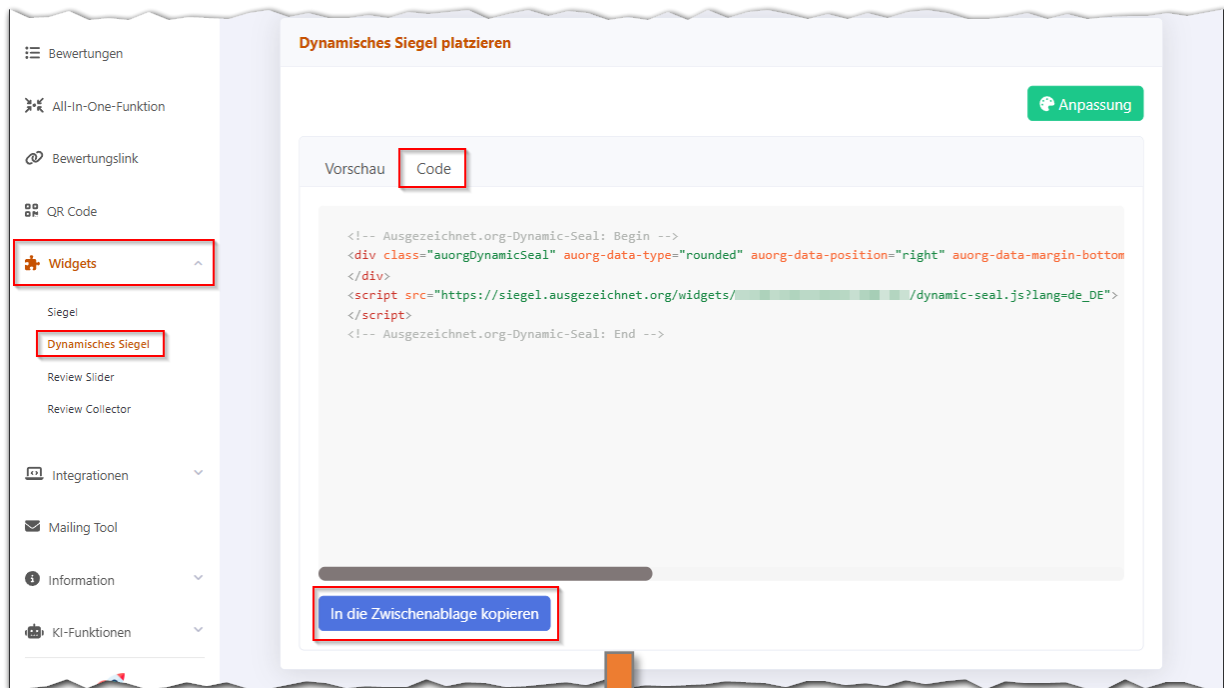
Bewertungen
All-In-One-Funktion
Bewertungslink
QR Code
Widgets
Siegel
Dynamisches Siegel
Review Slider
Review Collector
Integrationen
Mailing Tool
Information
KI-Funktionen

Dynamisches Siegel platzieren

Anpassung

Vorschau
Code

<!-- Ausgezeichnet.org-Dynamic-Seal: Begin -->
<div class="auorgDynamicSeal" auorg-data-type="rounded" auorg-data-position="right" auorg-data-margin-bottom
</div>
<script src="https://siegel.ausgezeichnet.org/widgets/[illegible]/dynamic-seal.js?lang=de_DE">
</script>
<!-- Ausgezeichnet.org-Dynamic-Seal: End -->

In die Zwischenablage kopieren